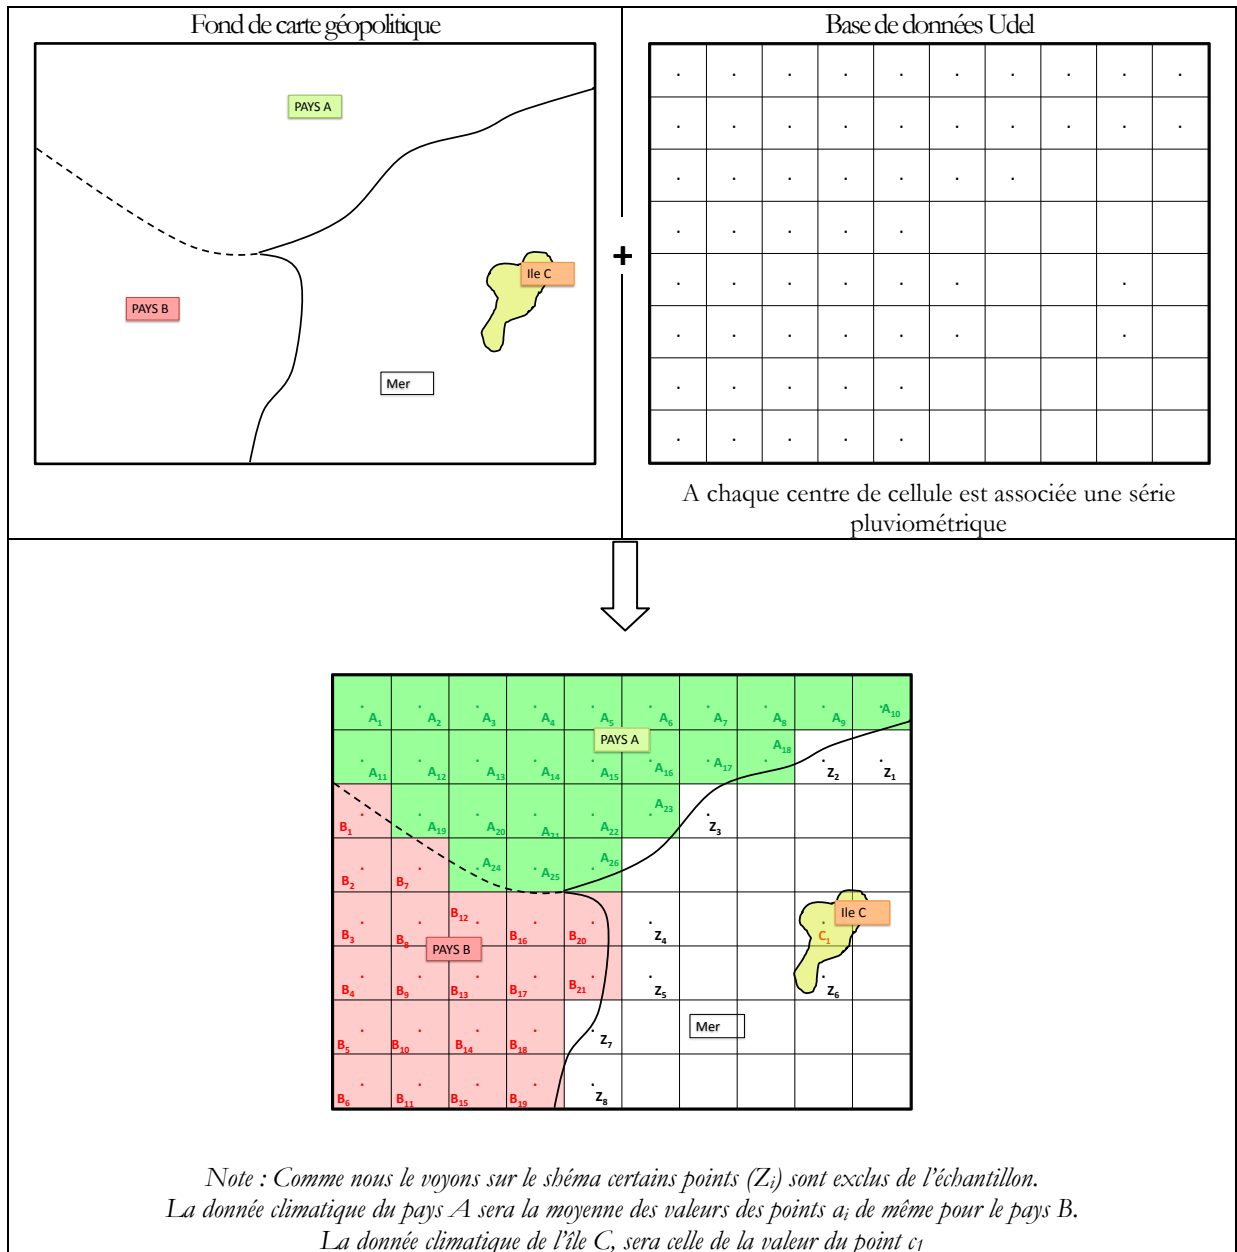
Fond de carte géopolitique

PAYS A

PAYS B

Ile C

Mer

+

Base de données Udel

A chaque centre de cellule est associée une série pluviométrique

$A_1$ $A_2$ $A_3$ $A_4$ $A_5$ $A_6$ $A_7$ $A_8$ $A_9$ $A_{10}$

PAYS A

$A_{18}$

$A_{11}$ $A_{12}$ $A_{13}$ $A_{14}$ $A_{15}$ $A_{16}$ $A_{17}$ $Z_2$ $Z_1$

$A_{23}$

$B_1$ $A_{19}$ $A_{20}$ $A_{21}$ $A_{22}$ $Z_3$

$A_{24}$ $A_{26}$

$B_2$ $B_7$ $A_{25}$

$B_{12}$

$B_3$ $B_8$ PAYS B $B_{16}$ $B_{20}$ $Z_4$ Ile C $C_1$

$B_4$ $B_9$ $B_{13}$ $B_{17}$ $B_{21}$ $Z_5$ $Z_6$

Mer

$B_5$ $B_{10}$ $B_{14}$ $B_{18}$ $Z_7$

$B_6$ $B_{11}$ $B_{15}$ $B_{19}$ $Z_8$

Note : Comme nous le voyons sur le shéma certains points ($Z_i$) sont exclus de l'échantillon.
La donnée climatique du pays A sera la moyenne des valeurs des points $a_i$ de même pour le pays B.
La donnée climatique de l'île C, sera celle de la valeur du point $c_1$